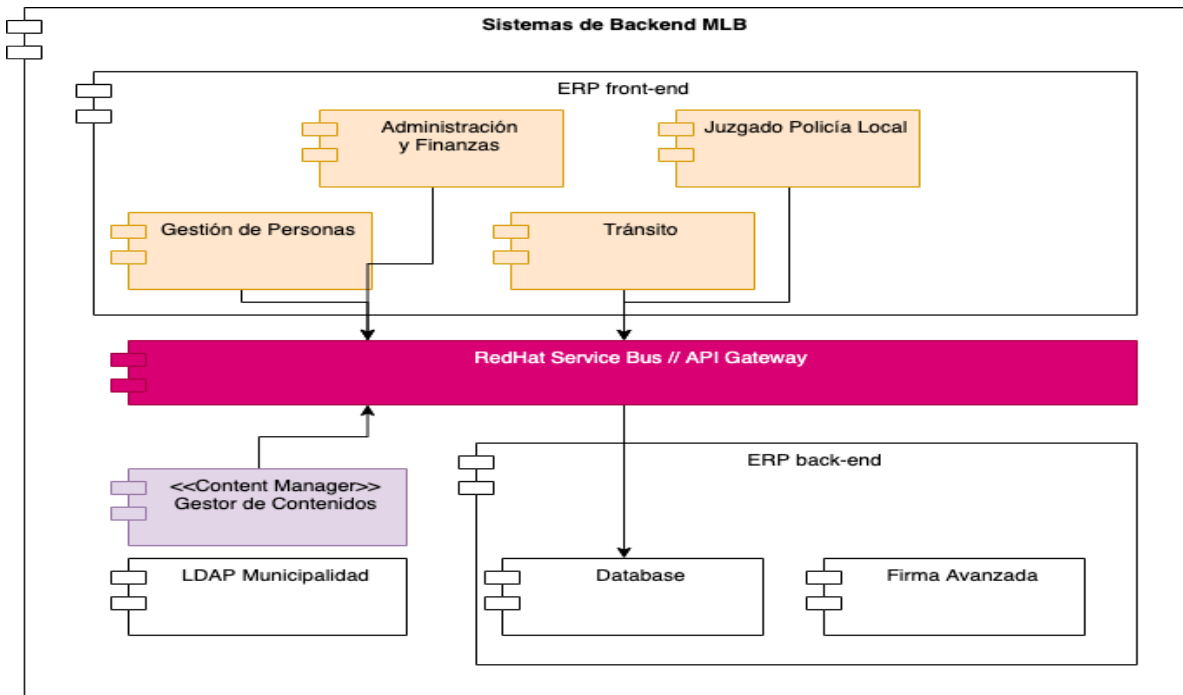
Sistemas de Backend MLB

ERP front-end

Administración y Finanzas

Juzgado Policía Local

Gestión de Personas

Tránsito

RedHat Service Bus // API Gateway

<<Content Manager>>
Gestor de Contenidos

ERP back-end

LDAP Municipalidad

Database

Firma Avanzada